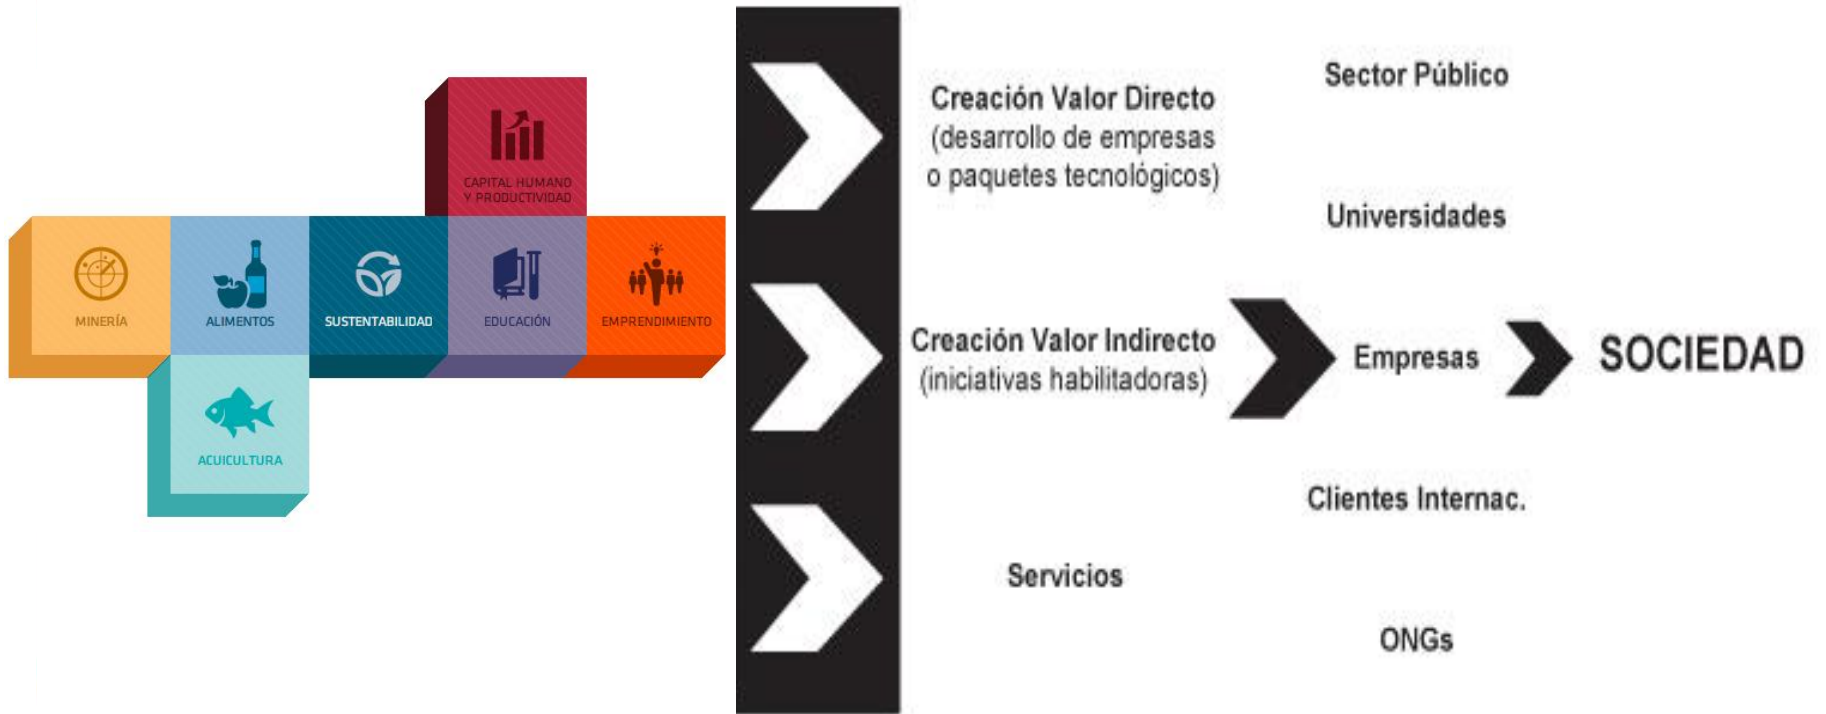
CAPITAL HUMANO Y PRODUCTIVIDAD

MINERÍA

ALIMENTOS

SUSTENTABILIDAD

EDUCACIÓN

EMPRENDIMIENTO

ACUICULTURA

Creación Valor Directo (desarrollo de empresas o paquetes tecnológicos)

Creación Valor Indirecto (iniciativas habilitadoras)

Servicios

Sector Público

Universidades

Empresas

SOCIEDAD

Clientes Internac.

ONGs